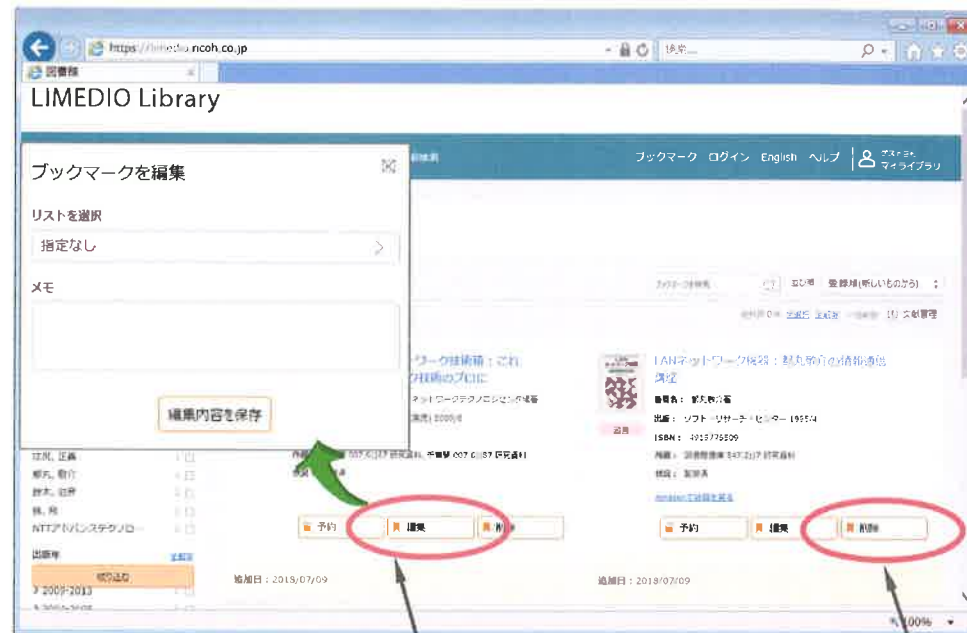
https://limedio.ncoh.co.jp
図書館
LIMEDIO Library

ブックマークを編集
リストを選択
指定なし
メモ
編集内容を保存

ブックマーク ログイン English ヘルプ
マイライブラリ

登録順(新しいものから)
文献管理

ワーク技術箱：これ
の技術のプロに

LANネットワーク技術：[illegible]
講座

ISBN：

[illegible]
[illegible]
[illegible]
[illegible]
NTTアドバンステクノロ-
出版年
絞り込む
2009-2013

予約 編集 削除
追加日：2019/07/09

予約 編集 削除
追加日：2019/07/09

100%